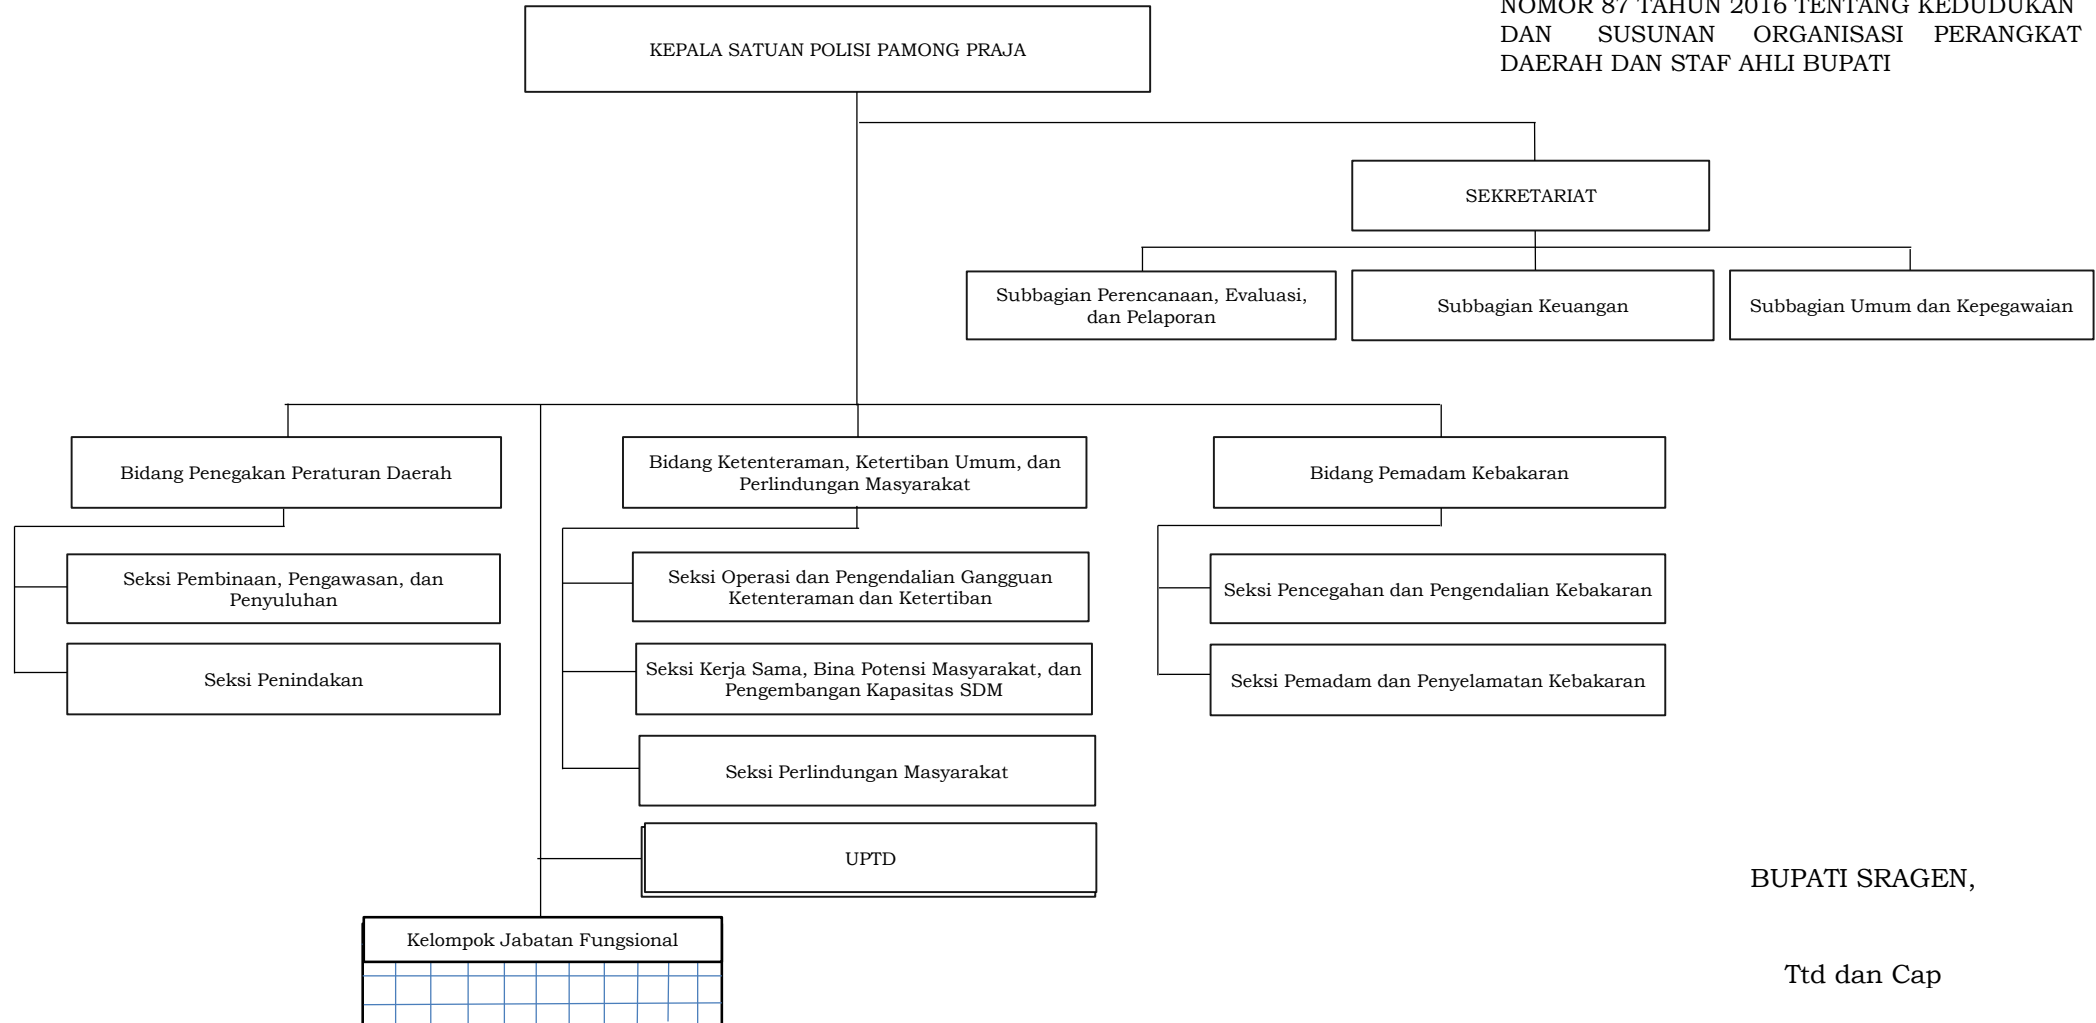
NOMOR 87 TAHUN 2016 TENTANG KEDUDUKAN DAN SUSUNAN ORGANISASI PERANGKAT DAERAH DAN STAF AHLI BUPATI

KEPALA SATUAN POLISI PAMONG PRAJA

SEKRETARIAT

Subbagian Perencanaan, Evaluasi, dan Pelaporan

Subbagian Keuangan

Subbagian Umum dan Kepegawaian

Bidang Penegakan Peraturan Daerah

Seksi Pembinaan, Pengawasan, dan Penyuluhan

Seksi Penindakan

Bidang Ketenteraman, Ketertiban Umum, dan Perlindungan Masyarakat

Seksi Operasi dan Pengendalian Gangguan Ketenteraman dan Ketertiban

Seksi Kerja Sama, Bina Potensi Masyarakat, dan Pengembangan Kapasitas SDM

Seksi Perlindungan Masyarakat

UPTD

Kelompok Jabatan Fungsional

Bidang Pemadam Kebakaran

Seksi Pencegahan dan Pengendalian Kebakaran

Seksi Pemadam dan Penyelamatan Kebakaran

BUPATI SRAGEN,

Ttd dan Cap